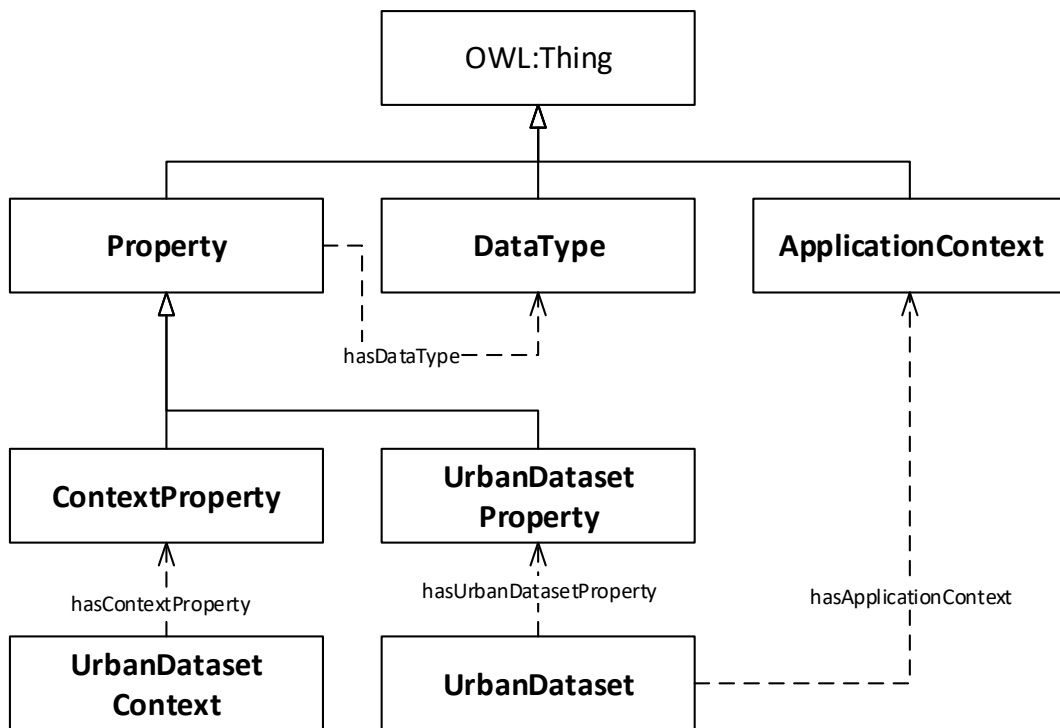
OWL:Thing

Property

DataType

ApplicationContext

hasDataType

ContextProperty

UrbanDataset Property

hasContextProperty

hasUrbanDatasetProperty

hasApplicationContext

UrbanDataset Context

UrbanDataset